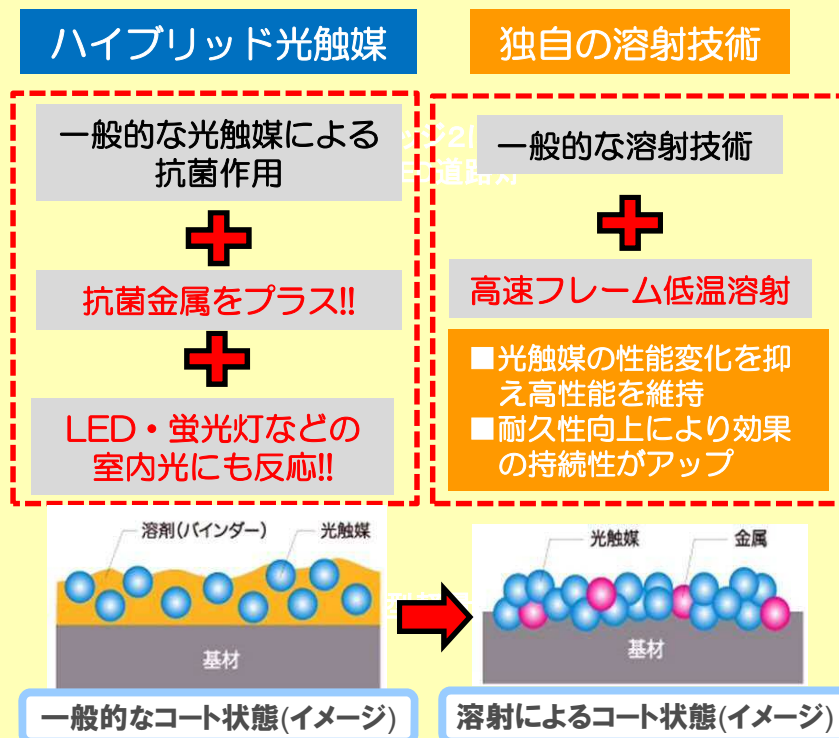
ハイブリッド光触媒

一般的な光触媒による抗菌作用

抗菌金属をプラス!!

LED・蛍光灯などの室内光にも反応!!

独自の溶射技術

一般的な溶射技術

高速フレーム低温溶射

■光触媒の性能変化を抑え高性能を維持
■耐久性向上により効果の持続性がアップ

溶剤(バインダー)
光触媒
基材

一般的なコート状態(イメージ)

光触媒
金属
基材

溶射によるコート状態(イメージ)